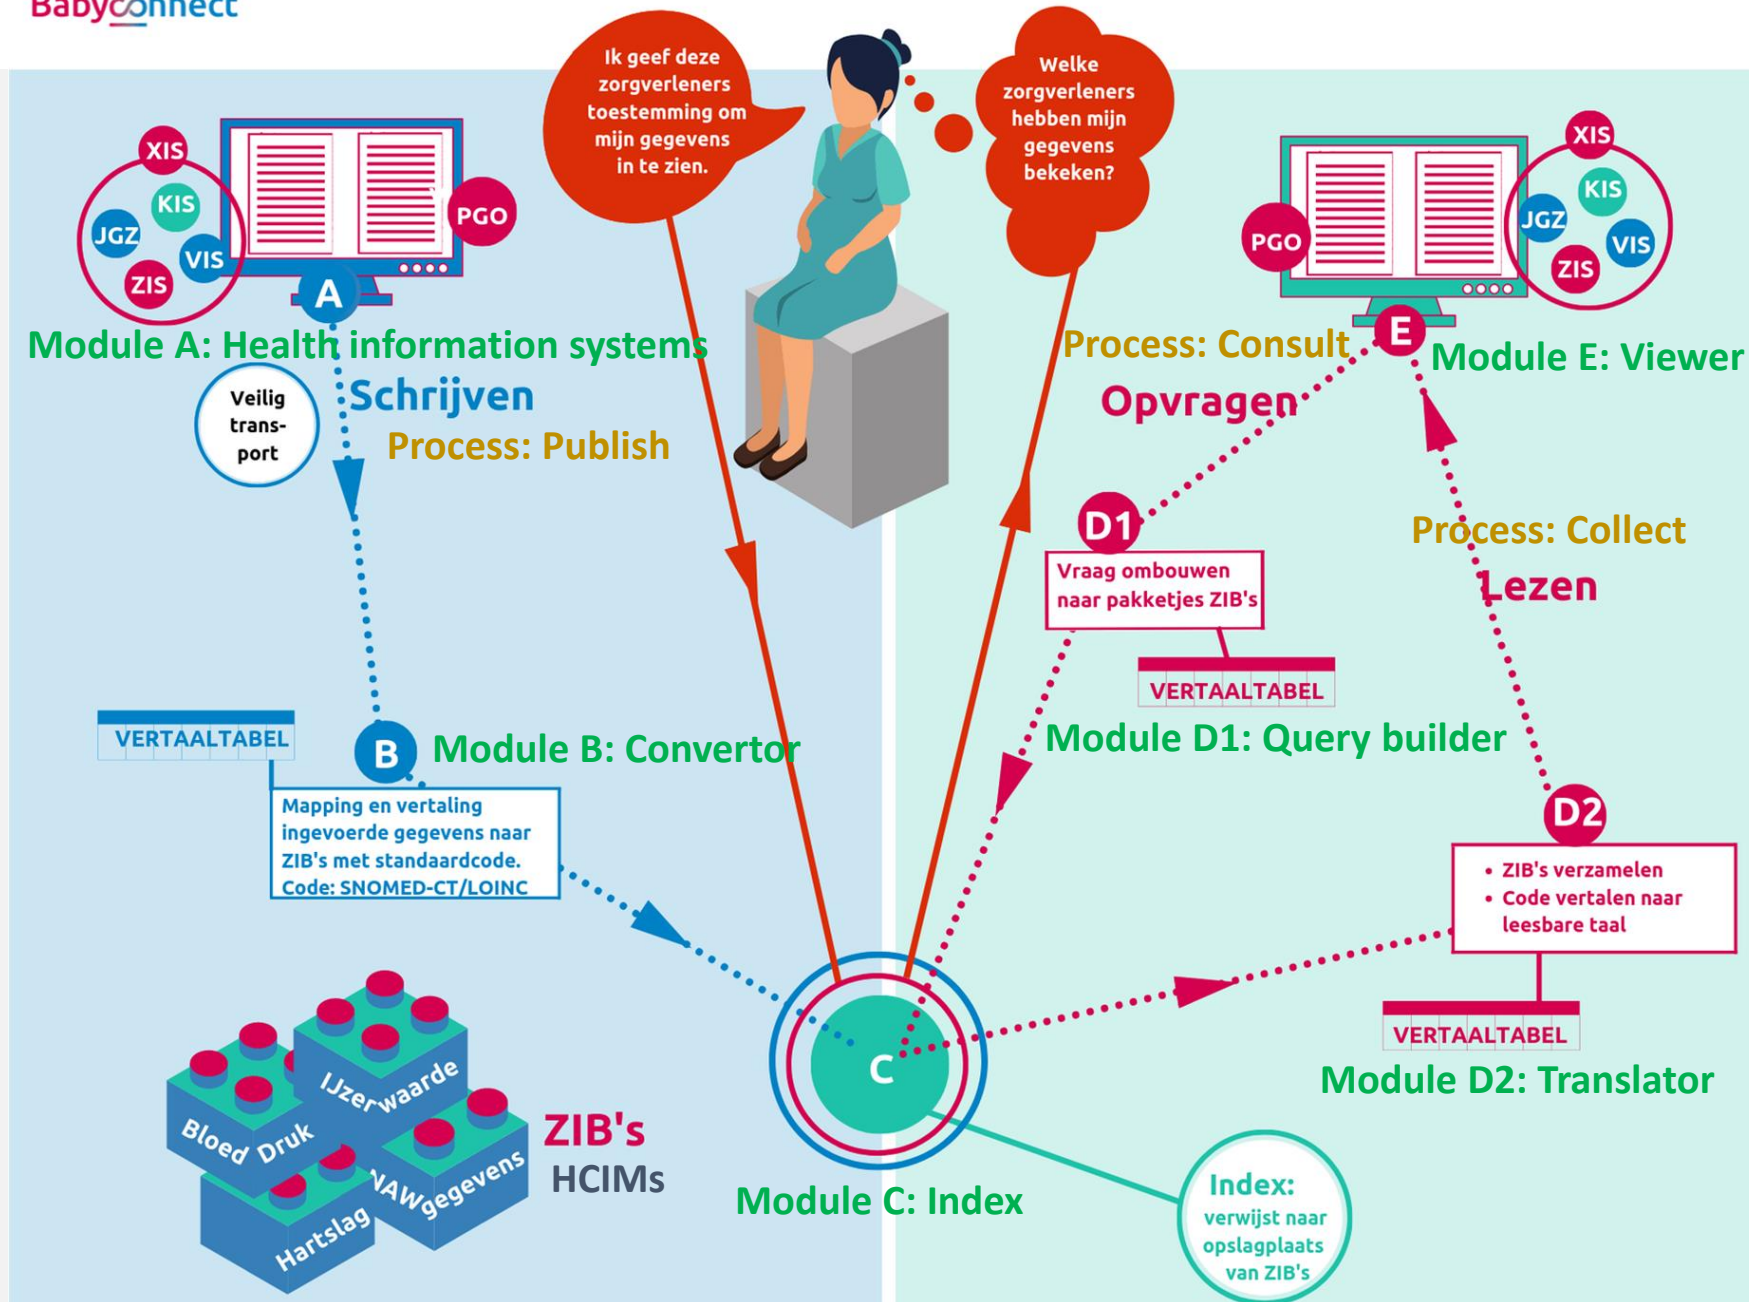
Babyconnect

Ik geef deze zorgverleners toestemming om mijn gegevens in te zien.

Welke zorgverleners hebben mijn gegevens bekeken?

XIS
KIS
JGZ
VIS
ZIS
PGO
A

Module A: Health information systems

Veilig trans-port

Schrijven

Process: Publish

XIS
KIS
JGZ
VIS
ZIS
PGO
E

Process: Consult

Module E: Viewer

Opvragen

D1
Vraag ombouwen naar pakketjes ZIB's

VERTAALTABEL

Process: Collect

Lezen

Module D1: Query builder

VERTAALTABEL

B

Module B: Convertor

Mapping en vertaling ingevoerde gegevens naar ZIB's met standaardcode. Code: SNOMED-CT/LOINC

D2
• ZIB's verzamelen
• Code vertalen naar leesbare taal

VERTAALTABEL

Module D2: Translator

IJzerwaarde
Bloed Druk
NAWgegevens
Hartslag

ZIB's
HCIMs

C

Module C: Index

Index: verwijst naar opslagplaats van ZIB's